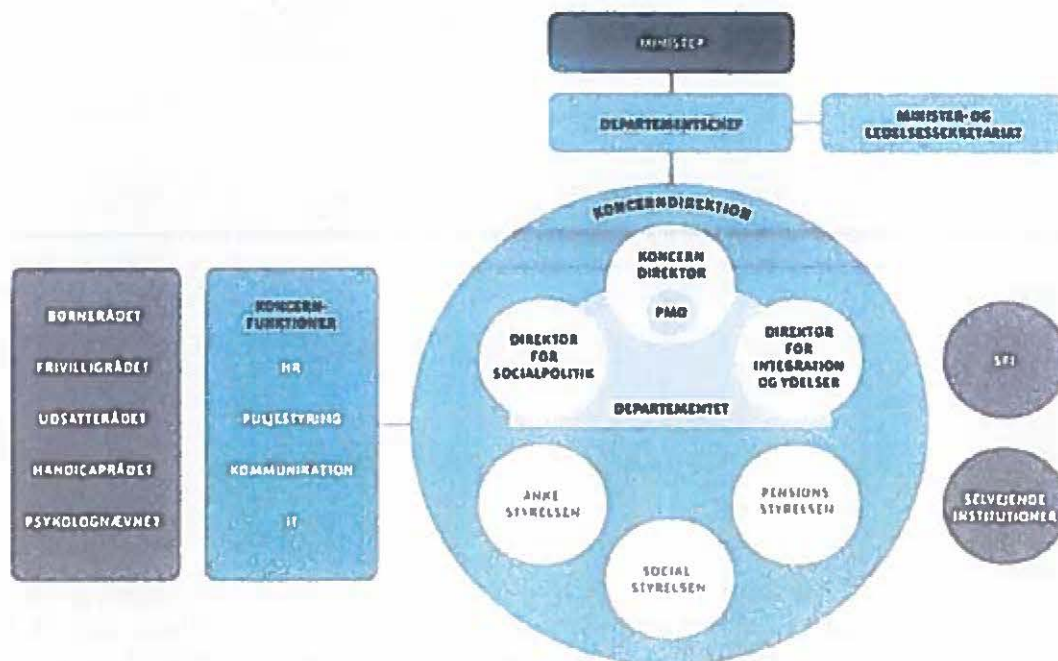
MINISTER

DEPARTEMENTSCHEF

MINISTER- OG LEDELSESSEKRETARIAT

KONCERNDIREKTION

KONCERN DIREKTØR

PMO

DIREKTØR FOR SOCIALPOLITIK

DIREKTØR FOR INTEGRATION OG YDELSER

DEPARTEMENTET

ANKE STYRELSEN

PENSIONS STYRELSEN

SOCIAL STYRELSEN

BØRNERÅDET

FRIVILLIGRÅDET

UDSATTERÅDET

HANDICAPRÅDET

PSYKOLOGNÆVNET

KONCERN-FUNKTIONER

HR

PULJESTYRING

KOMMUNIKATION

IT

SFI

SELVEJENDE INSTITUTIONER